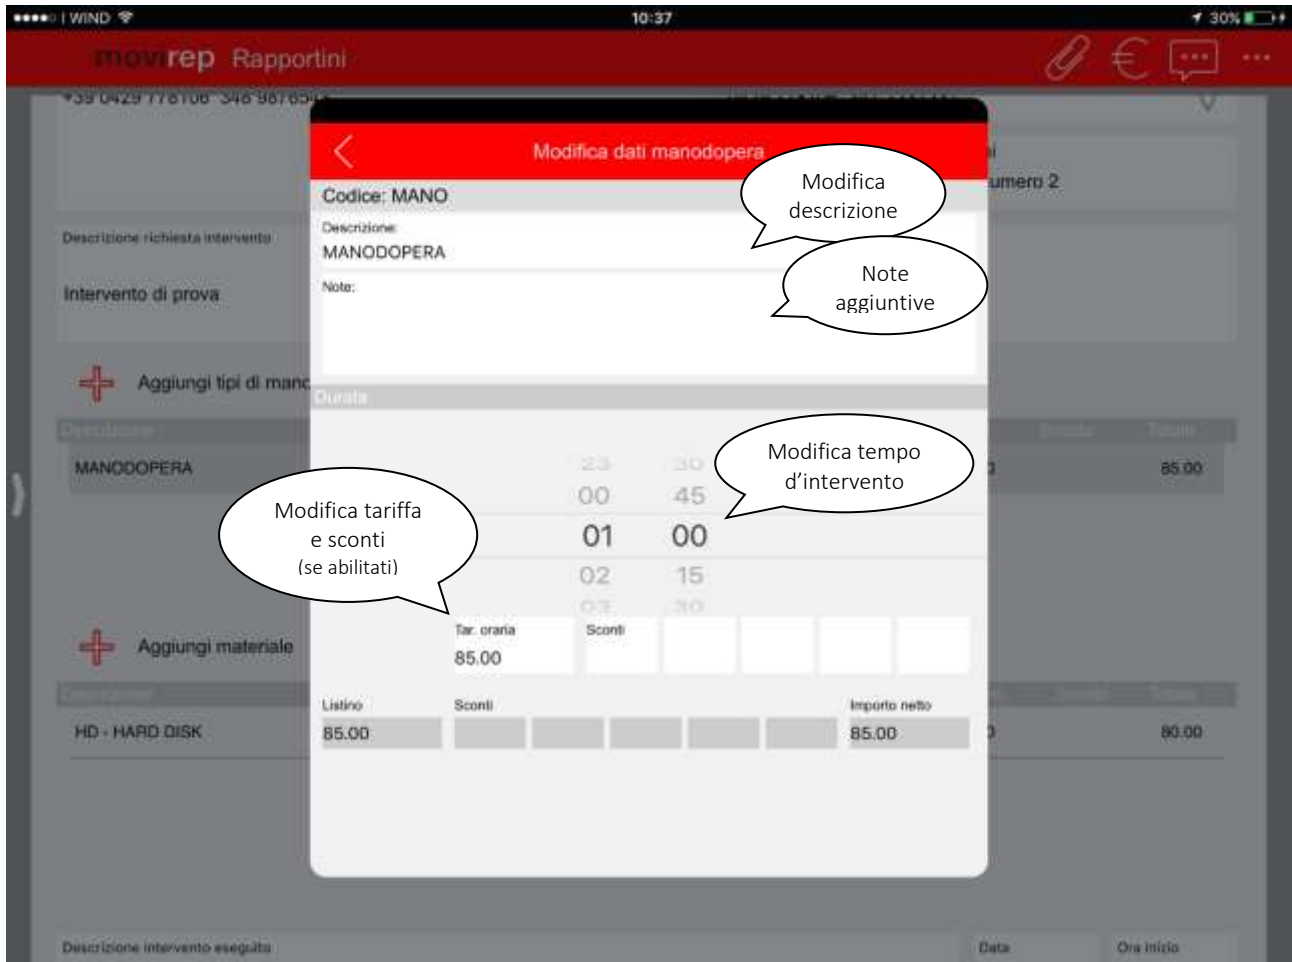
●●●●○ WIND 10:37 30%

movirep Rapportini

+39 0429 778106 348 987654

Modifica dati manodopera

umero 2

Codice: MANO

Descrizione richiesta intervento

Descrizione:
MANODOPERA

Intervento di prova

Note:

Modifica descrizione

Note aggiuntive

Aggiungi tipi di mano

Durata

Descrizione

MANODOPERA

85.00

Modifica tempo d'intervento

Modifica tariffa e sconti (se abilitati)

23 30
00 45
01 00
02 15
03 30

Aggiungi materiale

Tar. oraria
85.00

Sconti

Listino
85.00

Sconti

Importo netto
85.00

HD - HARD DISK

80.00

Descrizione intervento eseguito

Data

Ora inizio